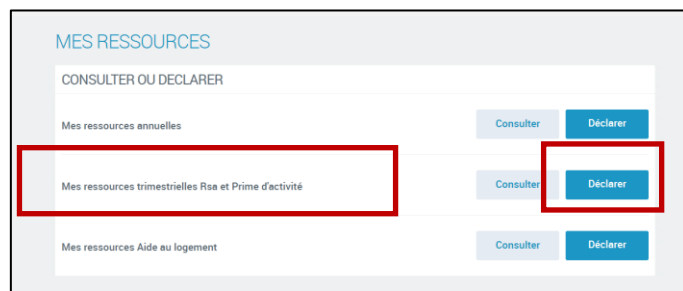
MES RESSOURCES

CONSULTER OU DECLARER

Mes ressources annuelles

Consulter

Déclarer

Mes ressources trimestrielles Rsa et Prime d'activité

Consulter

Déclarer

Mes ressources Aide au logement

Consulter

Déclarer